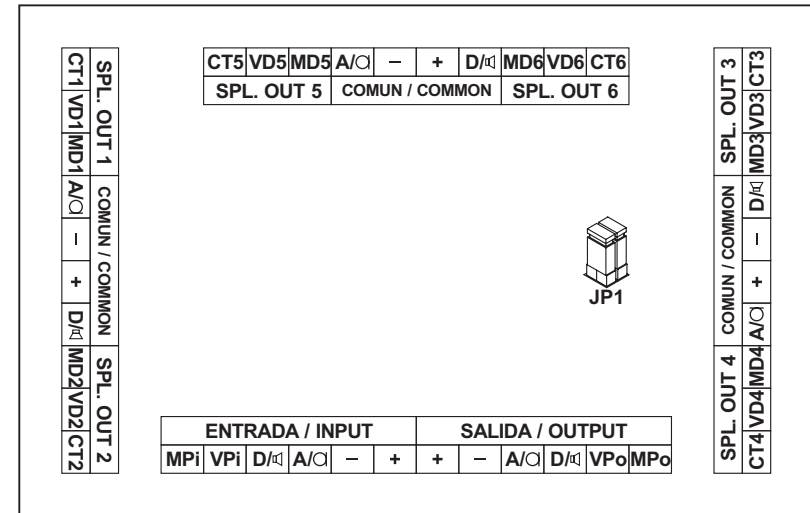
| CT5 | VD5 | MD5 | A/◯ | – | + | D/◁ | MD6 | VD6 | CT6 |
|---|---|---|---|---|---|---|---|---|---|
| SPL. OUT 5 | | | COMUN / COMMON | | | | SPL. OUT 6 | | |

| SPL. OUT 1 | | | COMUN / COMMON | | | | SPL. OUT 2 | | |
|---|---|---|---|---|---|---|---|---|---|
| CT1 | VD1 | MD1 | A/◯ | – | + | D/◁ | MD2 | VD2 | CT2 |

| SPL. OUT 3 | | | COMUN / COMMON | | | | SPL. OUT 4 | | |
|---|---|---|---|---|---|---|---|---|---|
| CT3 | VD3 | MD3 | D/◁ | – | + | A/◯ | MD4 | VD4 | CT4 |

JP1

| ENTRADA / INPUT | | | | | | SALIDA / OUTPUT | | | | | |
|---|---|---|---|---|---|---|---|---|---|---|---|
| MPi | VPi | D/◁ | A/◯ | – | + | + | – | A/◯ | D/◁ | VPo | MPo |